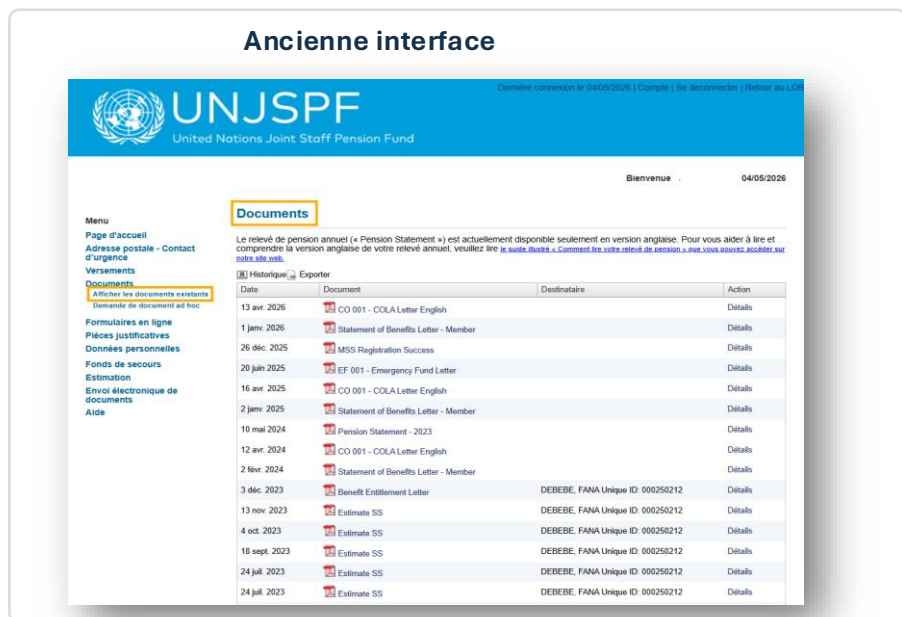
Ancienne interface

UNJSPF
United Nations Joint Staff Pension Fund

Dernière connexion le 04/05/2026 | Compte | Se deconnecter | Retour au LOB

Bienvenue . 04/05/2026

Menu
Page d'accueil
Adresse postale - Contact d'urgence
Versements
Documents
Afficher les documents existants
Demande de document ad hoc
Formulaires en ligne
Pièces justificatives
Données personnelles
Fonds de secours
Estimation
Envoi électronique de documents
Aide

Documents

Le relevé de pension annuel (« Pension Statement ») est actuellement disponible seulement en version anglaise. Pour vous aider à lire et comprendre la version anglaise de votre relevé annuel, veuillez lire le guide illustré « Comment lire votre relevé de pension » que vous pouvez accéder sur notre site web.

Historique Exporter

| Date | Document | Destinataire | Action |
|---|---|---|---|
| 13 avr. 2026 | CO 001 - COLA Letter English | | Détails |
| 1 janv. 2026 | Statement of Benefits Letter - Member | | Détails |
| 26 déc. 2025 | MSS Registration Success | | Détails |
| 20 juin 2025 | EF 001 - Emergency Fund Letter | | Détails |
| 16 avr. 2025 | CO 001 - COLA Letter English | | Détails |
| 2 janv. 2025 | Statement of Benefits Letter - Member | | Détails |
| 10 mai 2024 | Pension Statement - 2023 | | Détails |
| 12 avr. 2024 | CO 001 - COLA Letter English | | Détails |
| 2 févr. 2024 | Statement of Benefits Letter - Member | | Détails |
| 3 déc. 2023 | Benefit Entitlement Letter | DEBEBE, FANA Unique ID: 000250212 | Détails |
| 13 nov. 2023 | Estimate SS | DEBEBE, FANA Unique ID: 000250212 | Détails |
| 4 oct. 2023 | Estimate SS | DEBEBE, FANA Unique ID: 000250212 | Détails |
| 18 sept. 2023 | Estimate SS | DEBEBE, FANA Unique ID: 000250212 | Détails |
| 24 juil. 2023 | Estimate SS | DEBEBE, FANA Unique ID: 000250212 | Détails |
| 24 juil. 2023 | Estimate SS | DEBEBE, FANA Unique ID: 000250212 | Détails |